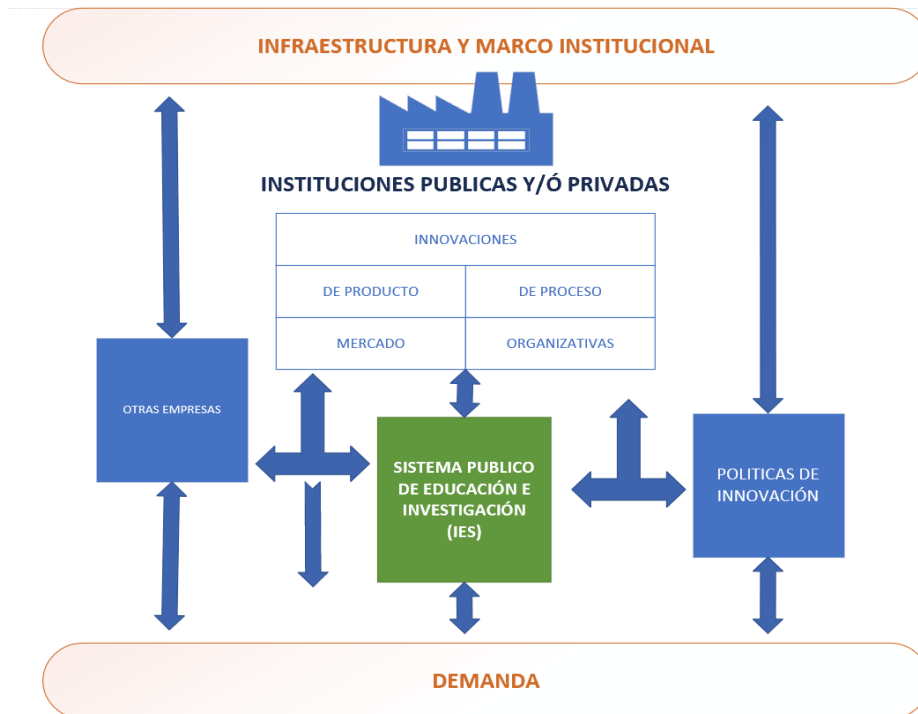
INFRAESTRUCTURA Y MARCO INSTITUCIONAL

INSTITUCIONES PUBLICAS Y/Ó PRIVADAS

| INNOVACIONES | |
|---|---|
| DE PRODUCTO | DE PROCESO |
| MERCADO | ORGANIZATIVAS |

OTRAS EMPRESAS

SISTEMA PUBLICO DE EDUCACIÓN E INVESTIGACIÓN (IES)

POLITICAS DE INNOVACIÓN

DEMANDA